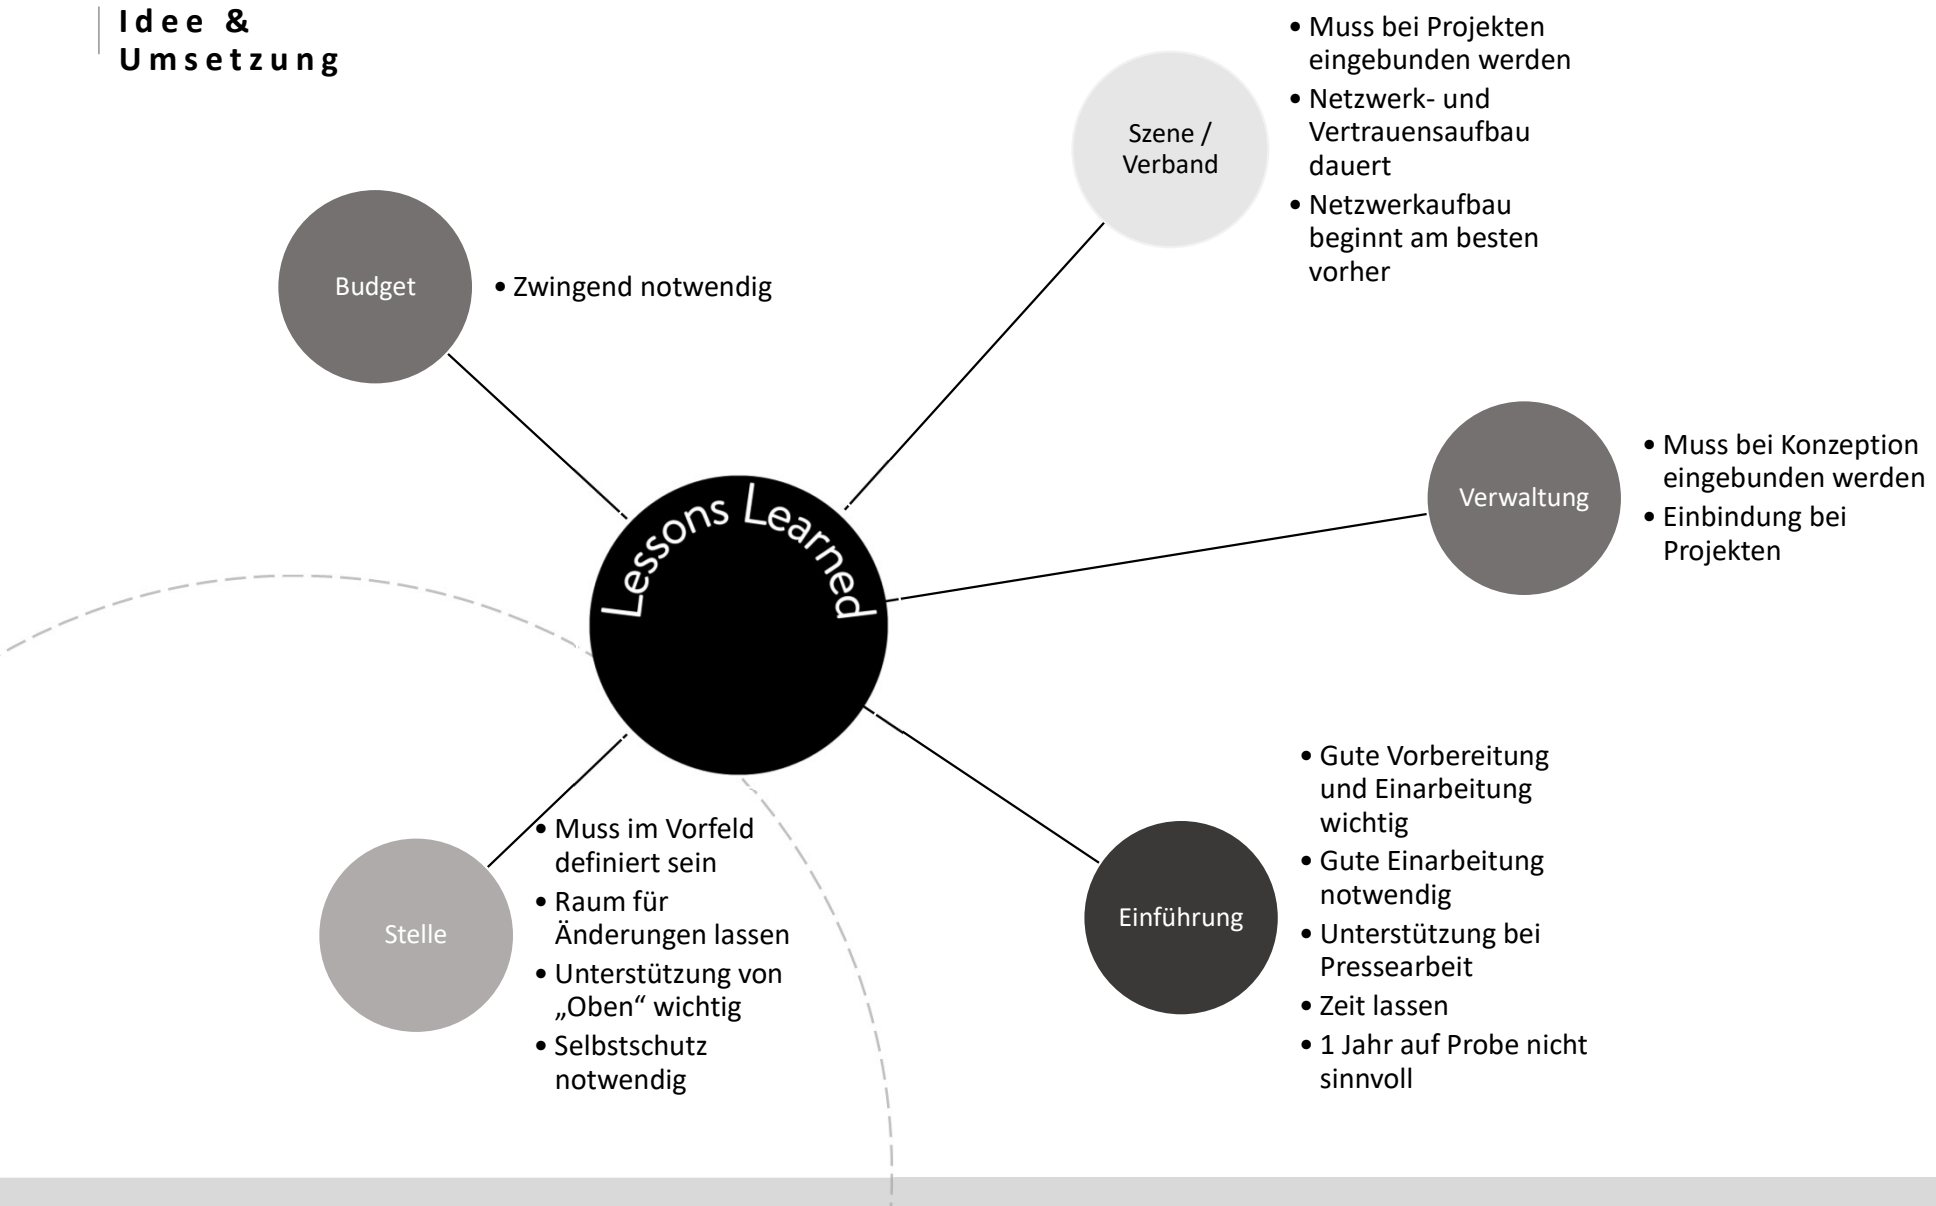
Idee & Umsetzung

Lessons Learned

Budget
• Zwingend notwendig

Szene / Verband
• Muss bei Projekten eingebunden werden
• Netzwerk- und Vertrauensaufbau dauert
• Netzwerkaufbau beginnt am besten vorher

Verwaltung
• Muss bei Konzeption eingebunden werden
• Einbindung bei Projekten

Einführung
• Gute Vorbereitung und Einarbeitung wichtig
• Gute Einarbeitung notwendig
• Unterstützung bei Pressearbeit
• Zeit lassen
• 1 Jahr auf Probe nicht sinnvoll

Stelle
• Muss im Vorfeld definiert sein
• Raum für Änderungen lassen
• Unterstützung von „Oben“ wichtig
• Selbstschutz notwendig